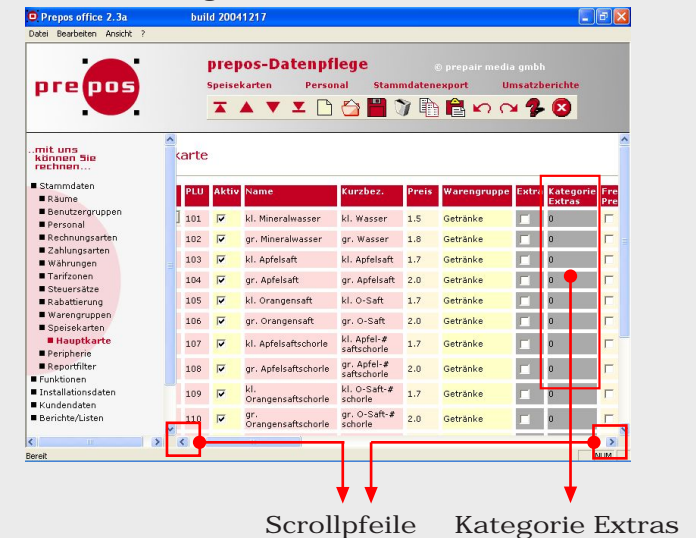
Prepos office 2.3a build 20041217

Datei Bearbeiten Ansicht ?

prepos

prepos-Datenpflege

© prepair media gmbh

Speisekarten Personal Stammdatenexport Umsatzberichte

..mit uns können Sie rechnen...

■ Stammdaten
■ Räume
■ Benutzergruppen
■ Personal
■ Rechnungsarten
■ Zahlungsarten
■ Währungen
■ Tarifzonen
■ Steuersätze
■ Rabattierung
■ Warengruppen
■ Speisekarten
■ Hauptkarte
■ Peripherie
■ Reportfilter
■ Funktionen
■ Installationsdaten
■ Kundendaten
■ Berichte/Listen

karte

| PLU | Aktiv | Name | Kurzbez. | Preis | Warengruppe | Extra | Kategorie Extras | Frei Pre |
|---|---|---|---|---|---|---|---|---|
| 101 | ☑ | kl. Mineralwasser | kl. Wasser | 1.5 | Getränke | ☐ | 0 | ☐ |
| 102 | ☑ | gr. Mineralwasser | gr. Wasser | 1.8 | Getränke | ☐ | 0 | ☐ |
| 103 | ☑ | kl. Apfelsaft | kl. Apfelsaft | 1.7 | Getränke | ☐ | 0 | ☐ |
| 104 | ☑ | gr. Apfelsaft | gr. Apfelsaft | 2.0 | Getränke | ☐ | 0 | ☐ |
| 105 | ☑ | kl. Orangensaft | kl. O-Saft | 1.7 | Getränke | ☐ | 0 | ☐ |
| 106 | ☑ | gr. Orangensaft | gr. O-Saft | 2.0 | Getränke | ☐ | 0 | ☐ |
| 107 | ☑ | kl. Apfelsaftschorle | kl. Apfel-# saftschorle | 1.7 | Getränke | ☐ | 0 | ☐ |
| 108 | ☑ | gr. Apfelsaftschorle | gr. Apfel-# saftschorle | 2.0 | Getränke | ☐ | 0 | ☐ |
| 109 | ☑ | kl. Orangensaftschorle | kl. O-Saft-# schorle | 1.7 | Getränke | ☐ | 0 | ☐ |
| 110 | ☑ | gr. Orangensaftschorle | gr. O-Saft-# schorle | 2.0 | Getränke | ☐ | 0 | ☐ |

Bereit NUM

Scrollpfeile Kategorie Extras